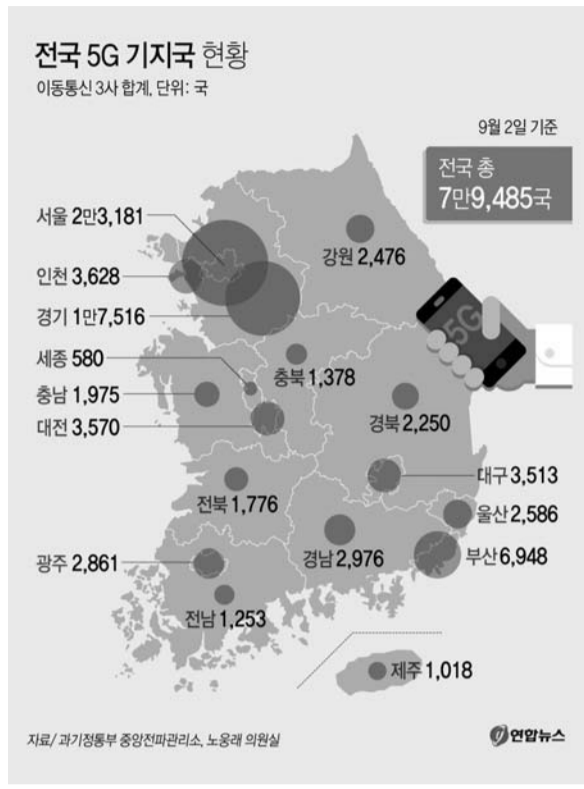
전국 5G 기지국 현황
이동통신 3사 합계, 단위: 국

9월 2일 기준

전국 총
7만9,485국

서울 2만3,181
인천 3,628
경기 1만7,516
강원 2,476
세종 580
충북 1,378
충남 1,975
대전 3,570
경북 2,250
대구 3,513
전북 1,776
울산 2,586
광주 2,861
경남 2,976
부산 6,948
전남 1,253
제주 1,018

5G

자료/ 과기정통부 중앙전파관리소, 노웅래 의원실
연합뉴스